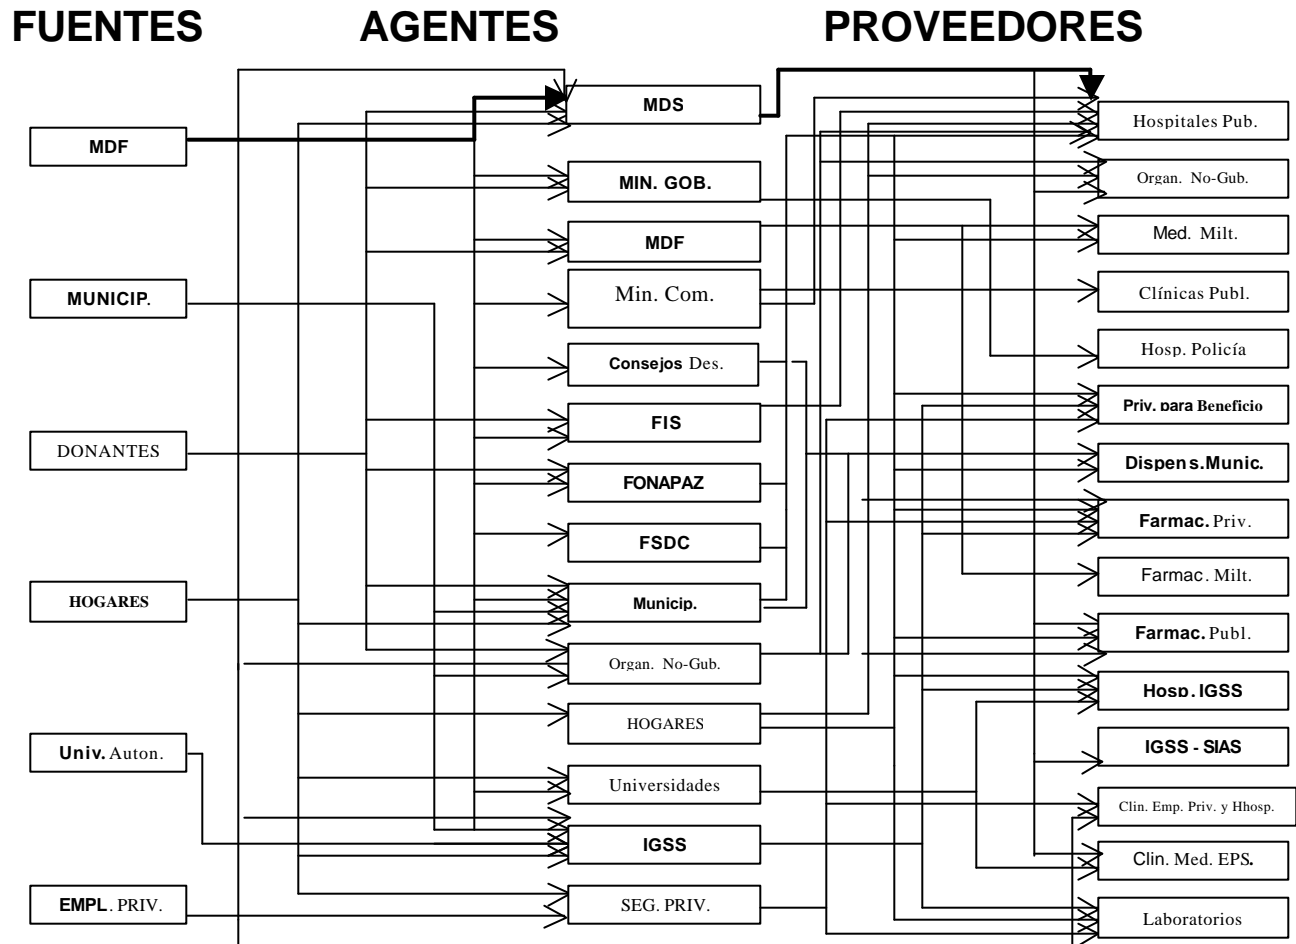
FUENTES

AGENTES

PROVEEDORES

MDF

MUNICIP.

DONANTES

HOGARES

Univ. Auton.

EMPL. PRIV.

MDS

MIN. GOB.

MDF

Min. Com.

Consejos Des.

FIS

FONAPAZ

FSDC

Municip.

Organ. No-Gub.

HOGARES

Universidades

IGSS

SEG. PRIV.

Hospitales Pub.

Organ. No-Gub.

Med. Milt.

Clínicas Publ.

Hosp. Policía

Priv. para Beneficio

Dispen s.Munic.

Farmac. Priv.

Farmac. Milt.

Farmac. Publ.

Hosp. IGSS

IGSS - SIAS

Clin. Emp. Priv. y Hhosp.

Clin. Med. EPS.

Laboratorios